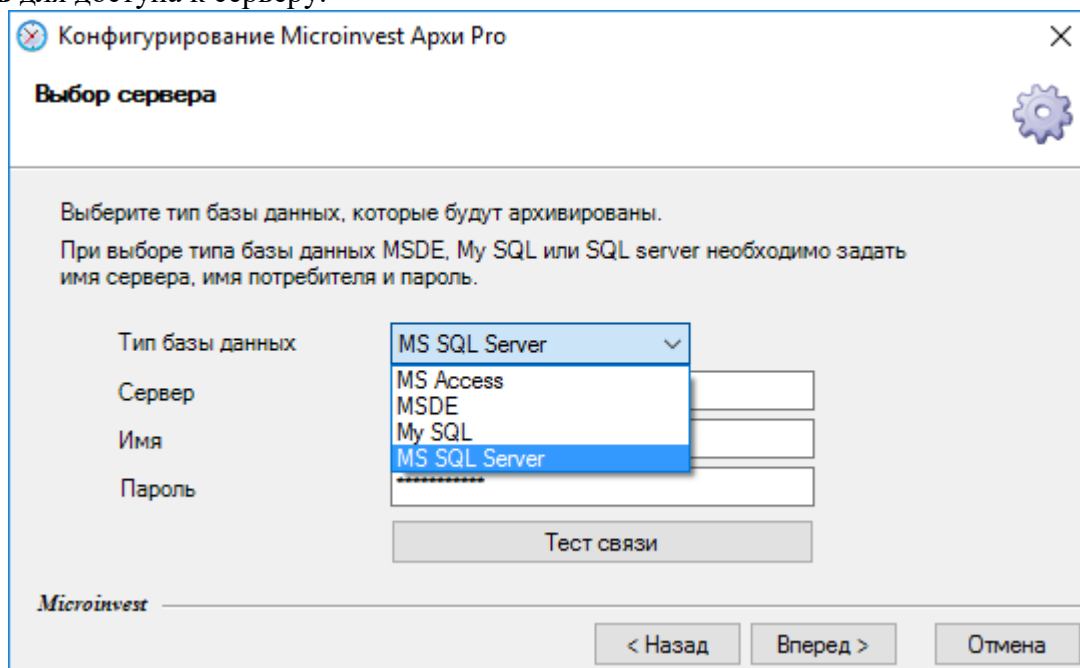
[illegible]

Конфигурирование Microinvest Архи Pro

×

Выбор сервера

Выберите тип базы данных, которые будут архивированы.

При выборе типа базы данных MSDE, My SQL или SQL server необходимо задать имя сервера, имя потребителя и пароль.

Тип базы данных

MS SQL Server

MS Access
MSDE
My SQL
MS SQL Server

Сервер

Имя

Пароль

************

Тест связи

Microinvest

< Назад

Вперед >

Отмена